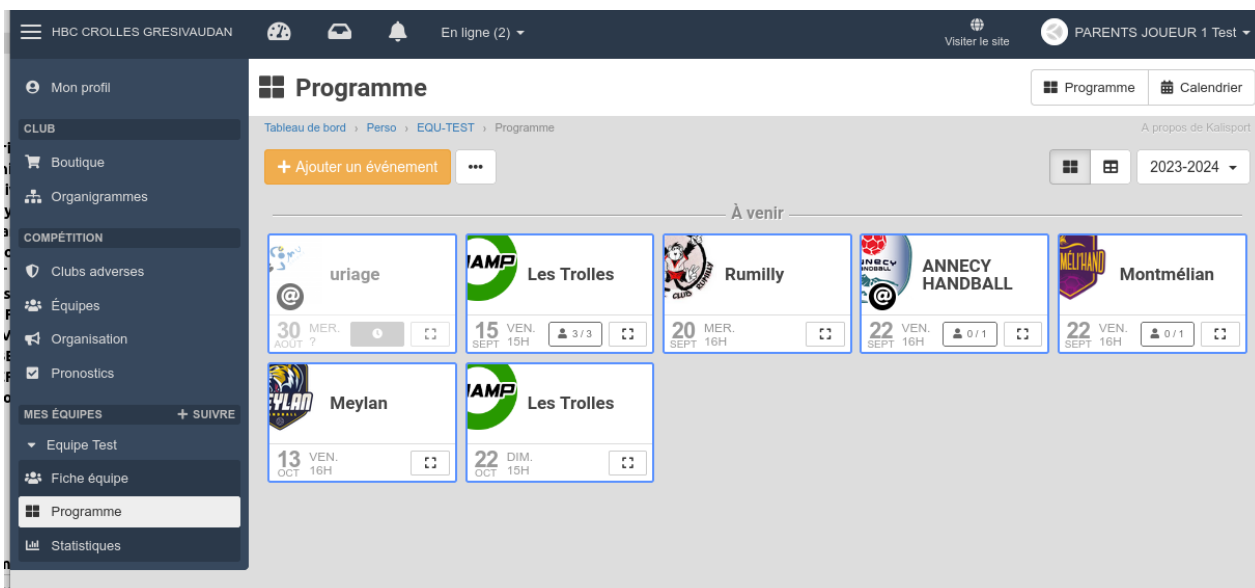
HBC CROLLES GRESIVAUDAN

En ligne (2)

Visiter le site

PARENTS JOUEUR 1 Test

Mon profil

CLUB

Boutique

Organigrammes

COMPÉTITION

Clubs adverses

Équipes

Organisation

Pronostics

MES ÉQUIPES

+ SUIVRE

Equipe Test

Fiche équipe

Programme

Statistiques

Programme

Programme

Calendrier

Tableau de bord › Perso › EQU-TEST › Programme

A propos de Kalisport

+ Ajouter un événement

•••

2023-2024

À venir

uriage

30 AOUT MER. ?

Les Trolles

15 SEPT VEN. 15H

3 / 3

Rumilly

20 SEPT MER. 16H

ANNECY HANDBALL

22 SEPT VEN. 16H

0 / 1

Montmélian

22 SEPT VEN. 16H

0 / 1

Meylan

13 OCT VEN. 16H

Les Trolles

22 OCT DIM. 15H